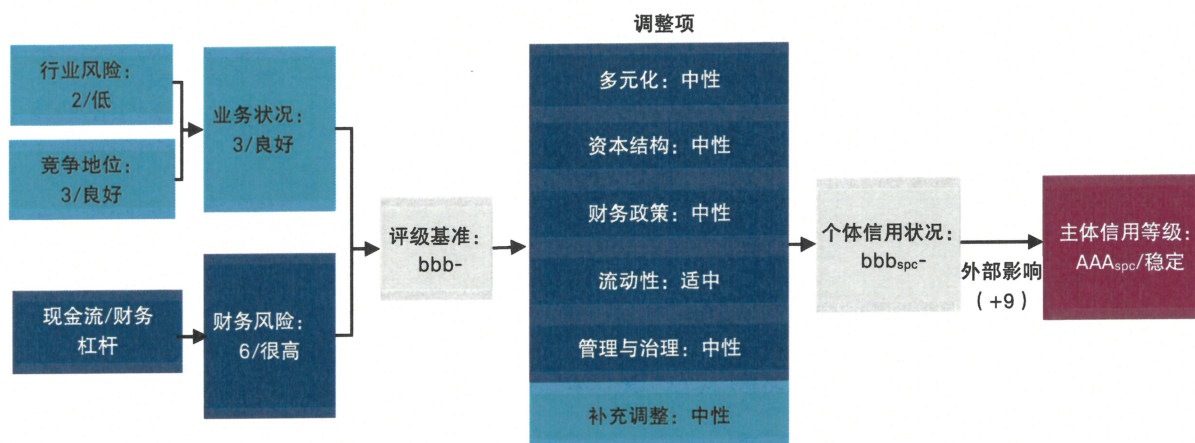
行业风险：2/低

竞争地位：3/良好

业务状况：3/良好

现金流/财务杠杆

财务风险：6/很高

评级基准：bbb-

调整项

多元化：中性

资本结构：中性

财务政策：中性

流动性：适中

管理与治理：中性

补充调整：中性

个体信用状况：bbb$_{spc}$-

外部影响（+9）

主体信用等级：AAA$_{spc}$/稳定